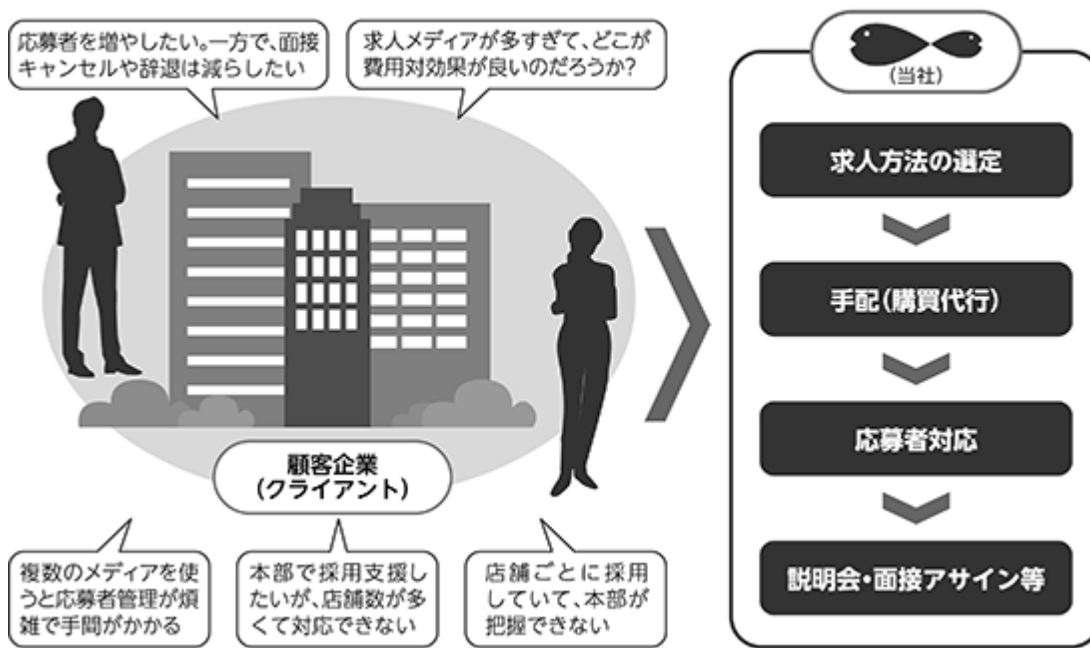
応募者を増やしたい。一方で、面接キャンセルや辞退は減らしたい

求人メディアが多すぎて、どこが費用対効果が良いのだろうか?

顧客企業
(クライアント)

複数のメディアを使うと応募者管理が煩雑で手間がかかる

本部で採用支援したいが、店舗数が多くて対応できない

店舗ごとに採用していて、本部が把握できない

(当社)

求人方法の選定

手配(購買代行)

応募者対応

説明会・面接アサイン等